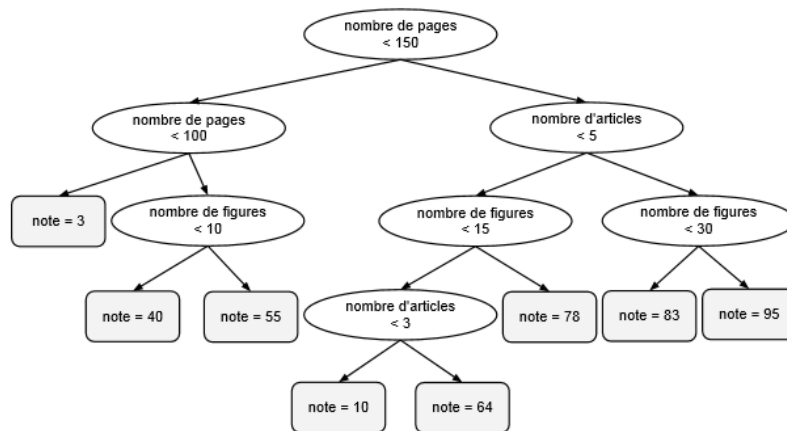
nombre de pages
< 150

nombre de pages
< 100

nombre d'articles
< 5

note = 3

nombre de figures
< 10

nombre de figures
< 15

nombre de figures
< 30

note = 40

note = 55

nombre d'articles
< 3

note = 78

note = 83

note = 95

note = 10

note = 64